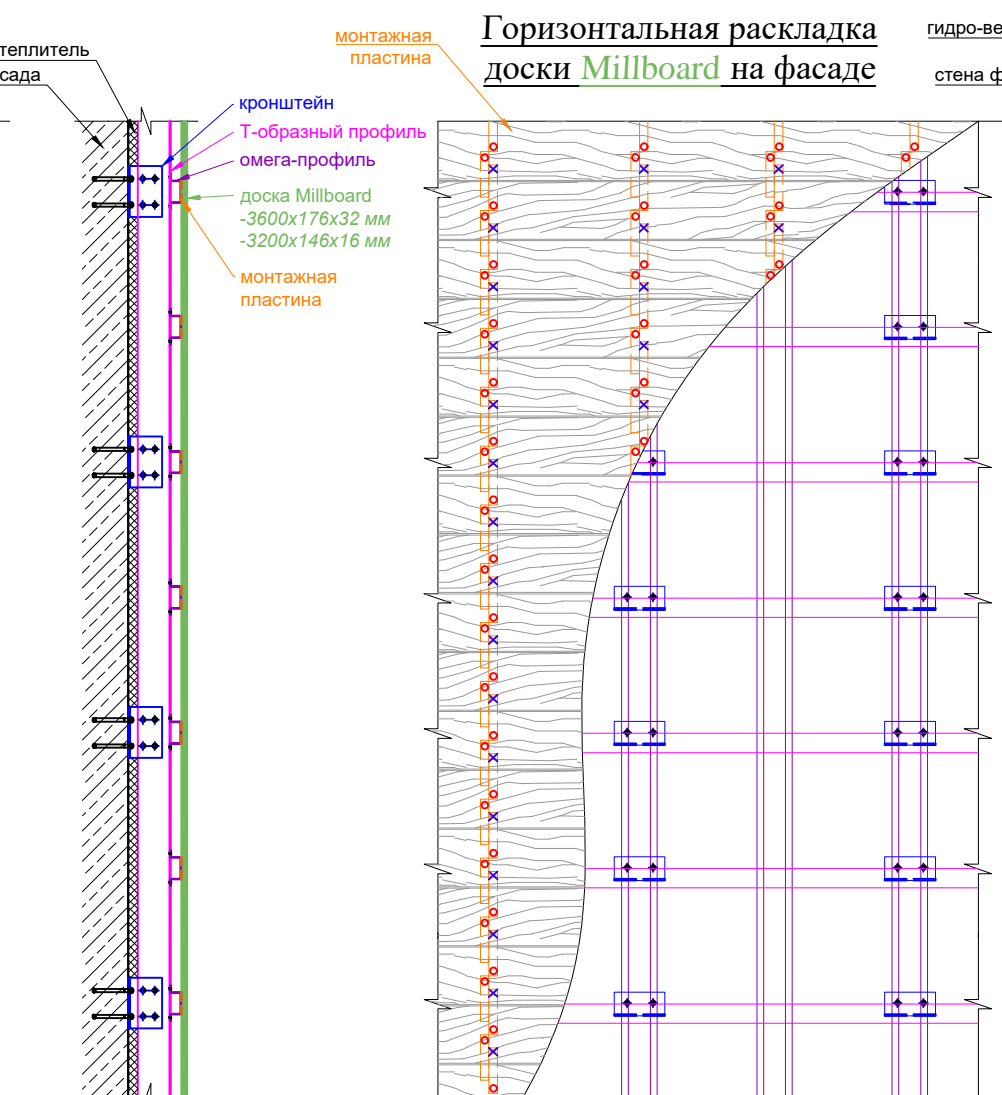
теплитель
сада

кронштейн
Т-образный профиль
омега-профиль
доска Millboard
-3600x176x32 мм
-3200x146x16 мм
монтажная пластина

монтажная пластина

Горизонтальная раскладка доски Millboard на фасаде

гидро-ве
стена ф